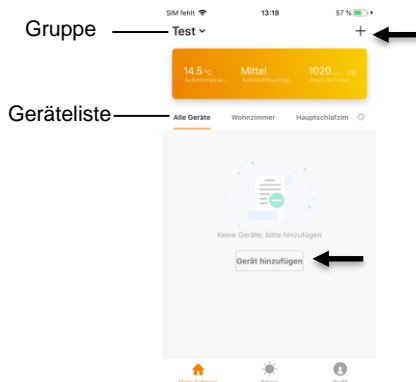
SIM fehlt 13:18 57 %

Gruppe

Test

+

14.5 °C
Außentemperat.

Mittel
Außenluftfeuchtigk.

1020 mb
Druck im Freien

Geräteliste

Alle Geräte

Wohnzimmer

Hauptschlafzim

Keine Geräte; bitte hinzufügen

Gerät hinzufügen

Mein Zuhause

Smart

Profil